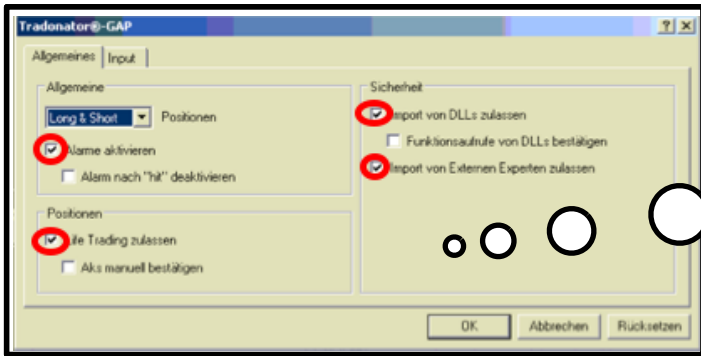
Tradonator®-GAP

?
X

Allgemeines
Input

Allgemeine

Long & Short
Positionen

Alarme aktivieren

Alarm nach "hit" deaktivieren

Positionen

Live Trading zulassen

Aks manuell bestätigen

Sicherheit

Import von DLLs zulassen

Funktionsaufrufe von DLLs bestätigen

Import von Externen Experten zulassen

OK
Abbrechen
Rücksetzen